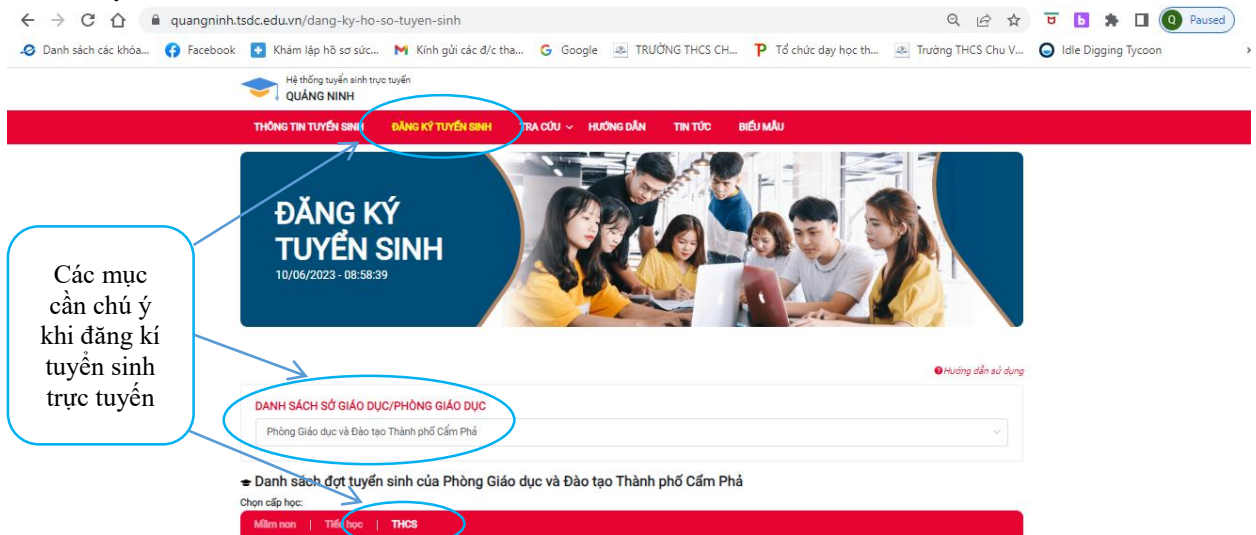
quangninh.tsdc.edu.vn/dang-ky-ho-so-tuyen-sinh

Paused

Danh sách các khóa... Facebook Khám lập hồ sơ sức... Kính gửi các đ/c tha... Google TRƯỜNG THCS CH... Tổ chức dạy học th... Trường THCS Chu V... Idle Digging Tycoon

Hệ thống tuyển sinh trực tuyến
QUẢNG NINH

THÔNG TIN TUYỂN SINH | ĐĂNG KÝ TUYỂN SINH | TRA CỨU | HƯỚNG DẪN | TIN TỨC | BIỂU MẪU

ĐĂNG KÝ TUYỂN SINH
10/06/2023 - 08:58:39

Các mục cần chú ý khi đăng kí tuyển sinh trực tuyến

Hướng dẫn sử dụng

DANH SÁCH SỞ GIÁO DỤC/PHÒNG GIÁO DỤC
Phòng Giáo dục và Đào tạo Thành phố Cẩm Phả

Danh sách đợt tuyển sinh của Phòng Giáo dục và Đào tạo Thành phố Cẩm Phả
Chọn cấp học:
Mầm non | Tiểu học | THCS